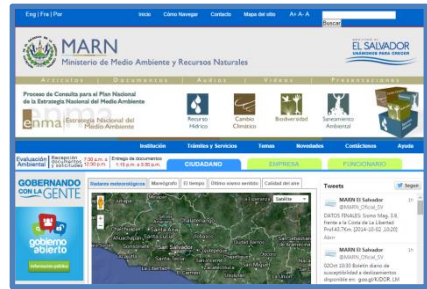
Eng | Fra | Por Inicio Cómo Navegar Contacto Mapa del sitio A+ A- A Buscar

MARN
Ministerio de Medio Ambiente y Recursos Naturales

EL SALVADOR
UNÁMONOS PARA CRECER

Artículos | Documentos | Audios | Videos | Presentaciones

Proceso de Consulta para el Plan Nacional de la Estrategia Nacional del Medio Ambiente

enma Estrategia Nacional del Medio Ambiente

Recurso Hídrico
Cambio Climático
Biodiversidad
Saneamiento Ambiental

Institución Trámites y Servicios Temas Novedades Contáctenos Ayuda

Evaluación Ambiental
Recepción documentos
Entrega de documentos

CIUDADANO EMPRESA FUNCIONARIO

GOBERNANDO CON LA GENTE

gobierno abierto

Sistema meteorológico Monitoreo El tiempo Último sismo sentido Calidad del aire

Satélite

Tweets Seguir

MARN El Salvador
@MARN_Official_SV
DATOS FINALES: Sismo May. 3.9, frente a la Costa de La Libertad Prof.43.7Km. [2014-10-02_10:20]

MARN El Salvador
@MARN_Official_SV
02Oct 10:30 Boletín diario de susceptibilidad a deslizamientos disponible en: goo.gl/KJDOR